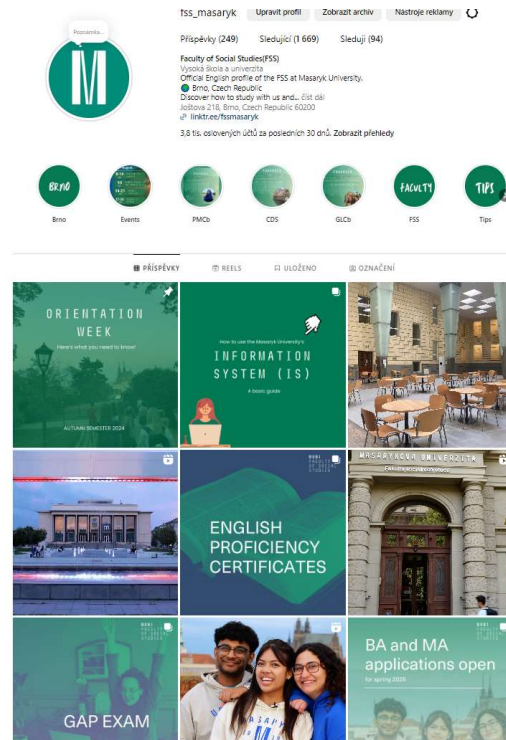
Poznámka...

fss_masaryk Upravit profil Zobrazit archiv Nástroje reklamy

Příspěvky (249) Sledující (1 669) Sledují (94)

Faculty of Social Studies(FSS)
Vysoká škola a univerzita
Official English profile of the FSS at Masaryk University.
Brno, Czech Republic
Discover how to study with us and... číst dál
Joštova 218, Brno, Czech Republic 60200
linktr.ee/fssmasaryk

3,6 tis. oslovených účtů za posledních 30 dnů. Zobrazit přehledy

BRNO
Brno
Events
PMCb
CDS
GLCb
FACULTY
FSS
TIPS
Tips

PŘÍSPĚVKY REELS ULOŽENO OZNAČENÍ

ORIENTATION WEEK
Here's what you need to know!
AUTUMN SEMESTER 2024

How to use the Masaryk University's
INFORMATION SYSTEM (IS)
A basic guide

ENGLISH PROFICIENCY CERTIFICATES

MASARYKOVA UNIVERZITA

GAP EXAM

BA and MA applications open
for spring 2025